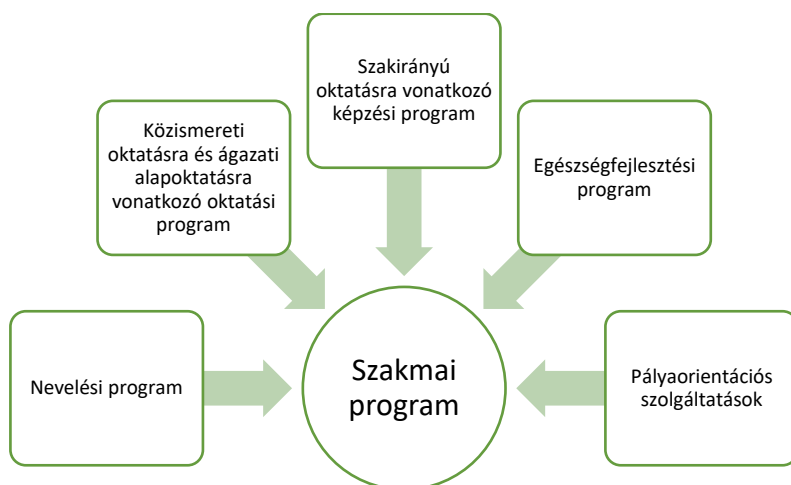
Szakirányú oktatásra vonatkozó képzési program

Közismereti oktatásra és ágazati alapoktatásra vonatkozó oktatási program

Egészségfejlesztési program

Nevelési program

Szakmai program

Pályaorientációs szolgáltatások